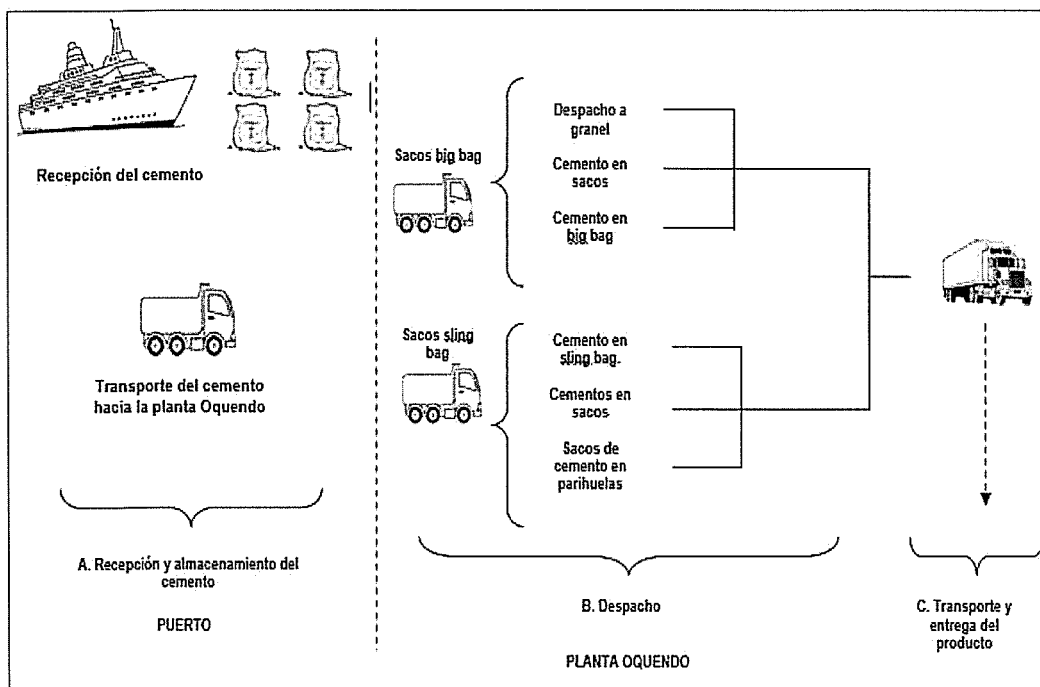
Recepción del cemento

Transporte del cemento hacia la planta Oquendo

A. Recepción y almacenamiento del cemento

PUERTO

Sacos big bag

Despacho a granel

Cemento en sacos

Cemento en big bag

Sacos sling bag

Cemento en sling bag

Cementos en sacos

Sacos de cemento en parihuelas

B. Despacho

PLANTA OQUENDO

C. Transporte y entrega del producto